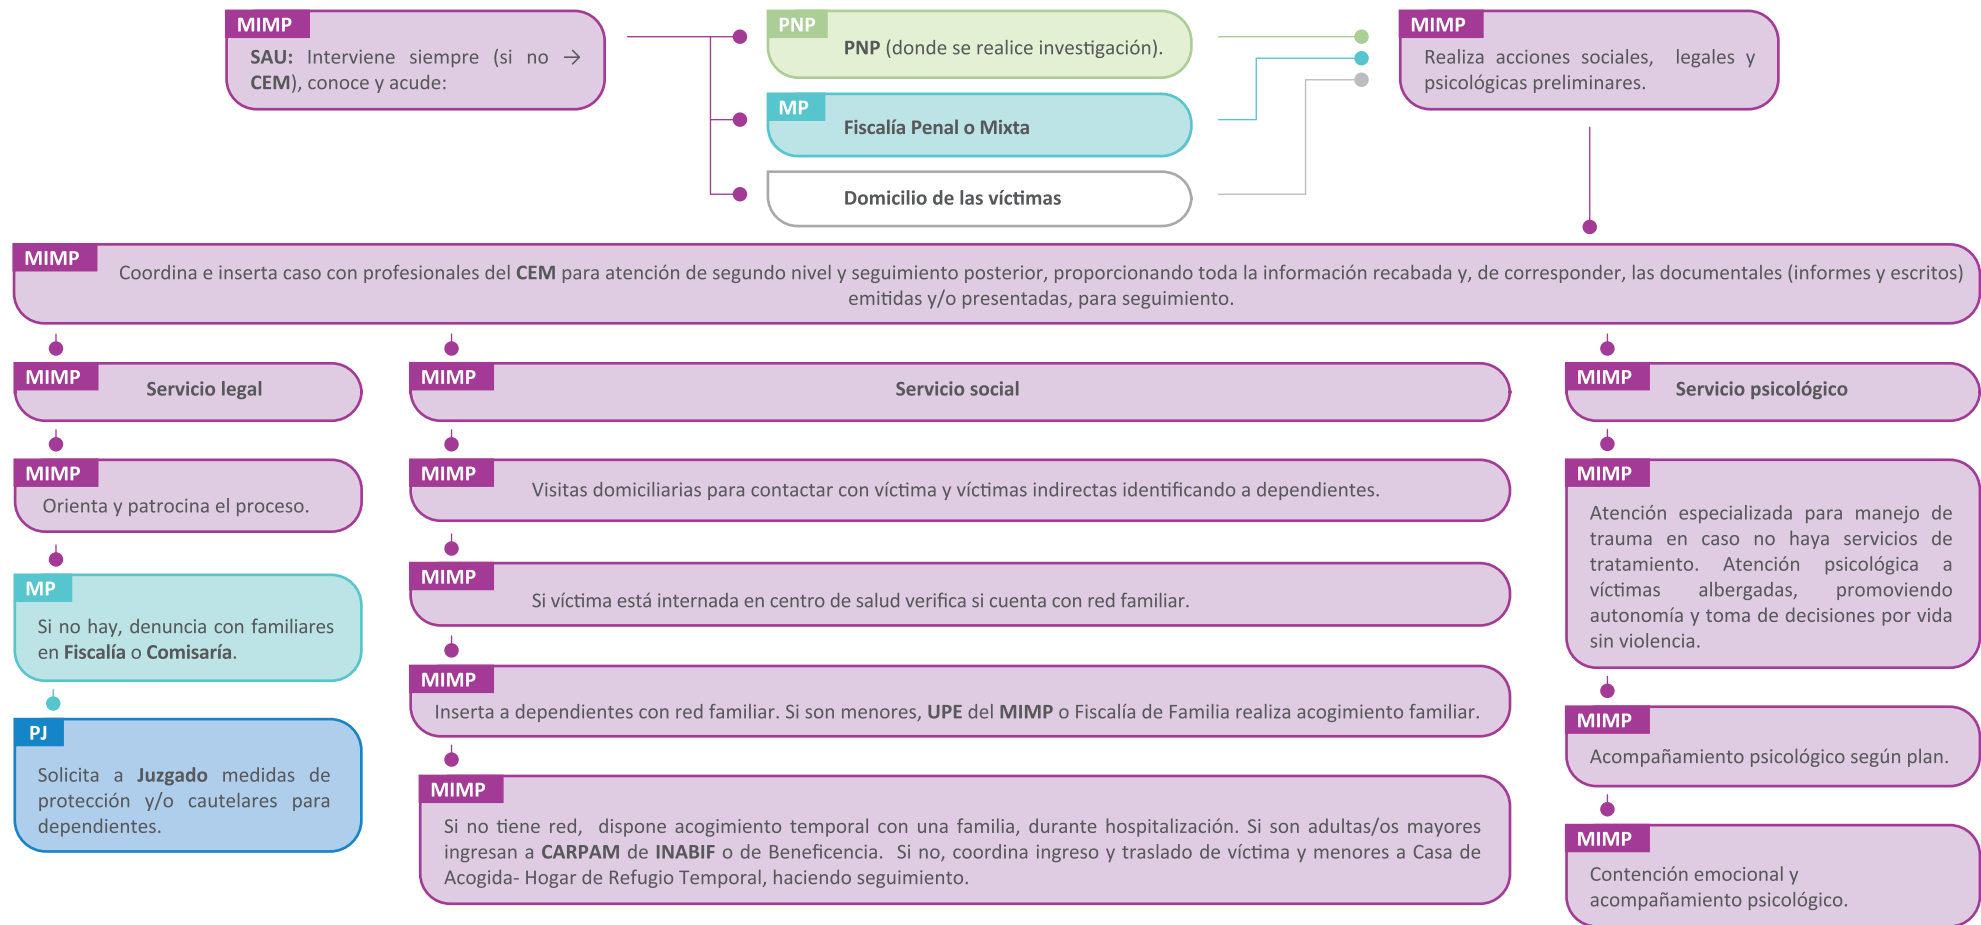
MIMP
SAU: Interviene siempre (si no → CEM), conoce y acude:

PNP
PNP (donde se realice investigación).

MP
Fiscalía Penal o Mixta

Domicilio de las víctimas

MIMP
Realiza acciones sociales, legales y psicológicas preliminares.

MIMP
Coordina e inserta caso con profesionales del CEM para atención de segundo nivel y seguimiento posterior, proporcionando toda la información recabada y, de corresponder, las documentales (informes y escritos) emitidas y/o presentadas, para seguimiento.

MIMP
Servicio legal

MIMP
Orienta y patrocina el proceso.

MP
Si no hay, denuncia con familiares en Fiscalía o Comisaría.

PJ
Solicita a Juzgado medidas de protección y/o cautelares para dependientes.

MIMP
Servicio social

MIMP
Visitas domiciliarias para contactar con víctima y víctimas indirectas identificando a dependientes.

MIMP
Si víctima está internada en centro de salud verifica si cuenta con red familiar.

MIMP
Inserta a dependientes con red familiar. Si son menores, UPE del MIMP o Fiscalía de Familia realiza acogimiento familiar.

MIMP
Si no tiene red, dispone acogimiento temporal con una familia, durante hospitalización. Si son adultas/os mayores ingresan a CARPAM de INABIF o de Beneficencia. Si no, coordina ingreso y traslado de víctima y menores a Casa de Acogida- Hogar de Refugio Temporal, haciendo seguimiento.

MIMP
Servicio psicológico

MIMP
Atención especializada para manejo de trauma en caso no haya servicios de tratamiento. Atención psicológica a víctimas albergadas, promoviendo autonomía y toma de decisiones por vida sin violencia.

MIMP
Acompañamiento psicológico según plan.

MIMP
Contención emocional y acompañamiento psicológico.